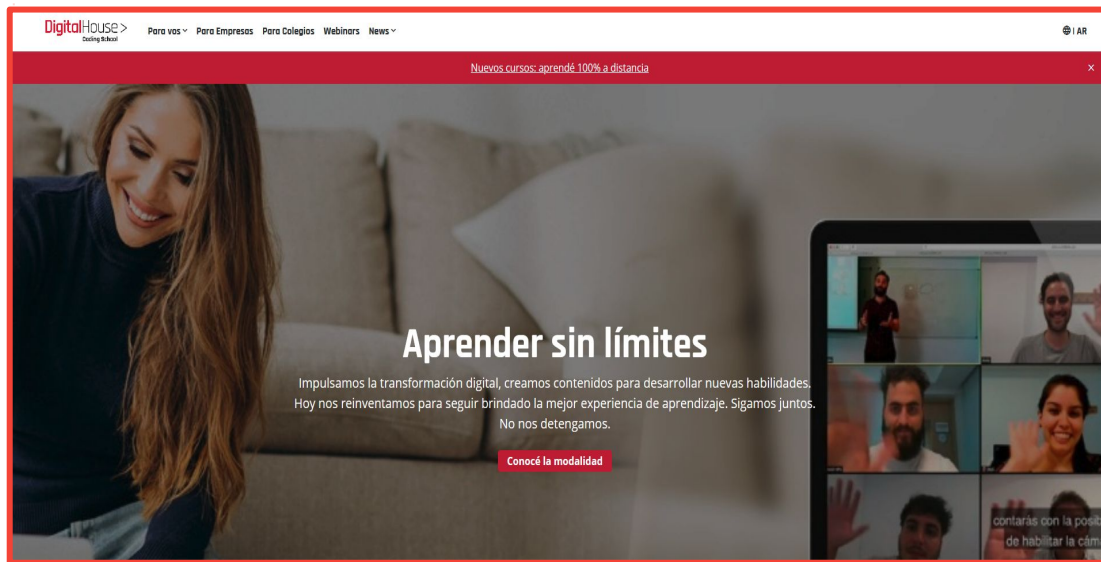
DigitalHouse >
Coding School

Para vos Para Empresas Para Colegios Webinars News

AR

Nuevos cursos: aprendé 100% a distancia

×

Aprender sin límites

Impulsamos la transformación digital, creamos contenidos para desarrollar nuevas habilidades. Hoy nos reinventamos para seguir brindado la mejor experiencia de aprendizaje. Sigamos juntos. No nos detengamos.

Conocé la modalidad

contarás con la posib
de habilitar la cám